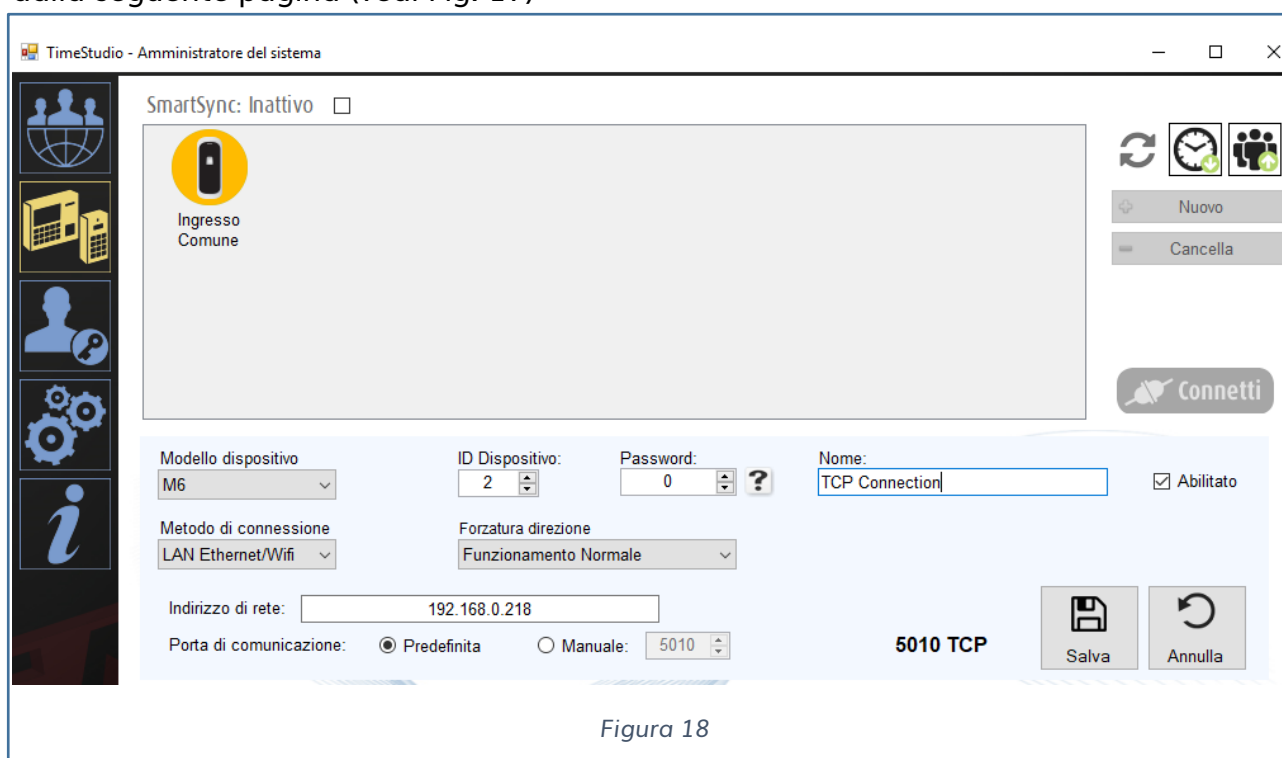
dalla seguente pagina (vedi Fig. 17)

TimeStudio - Amministratore del sistema

SmartSync: Inattivo

Ingresso Comune

Nuovo
Cancella

Connetti

Modello dispositivo
M6

ID Dispositivo:
2

Password:
0

?

Nome:
TCP Connection

Abilitato

Metodo di connessione
LAN Ethernet/Wifi

Forzatura direzione
Funzionamento Normale

Indirizzo di rete: 192.168.0.218

Porta di comunicazione: Predefinita Manuale: 5010

5010 TCP

Salva
Annulla

Figura 18